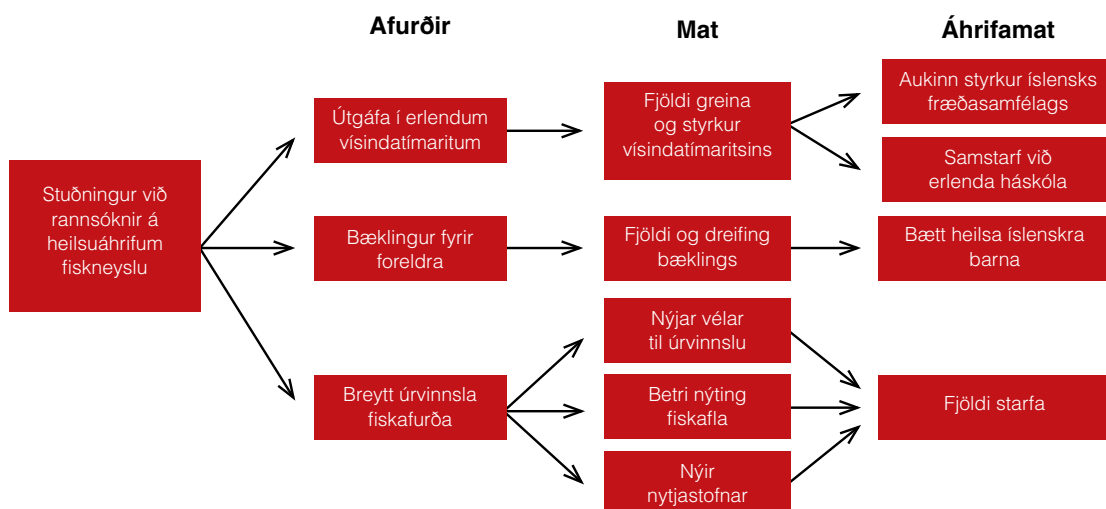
Afurðir

Mat

Áhrifamat

Stuðningur við rannsóknir á heilsuáhrifum fiskneyslu

Útgáfa í erlendum vísindatímaritum

Bæklingur fyrir foreldra

Breytt úrvinnsla fiskafurða

Fjöldi greina og styrkur vísindatímaritsins

Fjöldi og dreifing bæklings

Nýjar vélar til úrvinnslu

Betri nýting fiskafla

Nýir nytjastofnar

Aukinn styrkur íslensks fræðasamfélags

Samstarf við erlenda háskóla

Bætt heilsa íslenskra barna

Fjöldi starfa